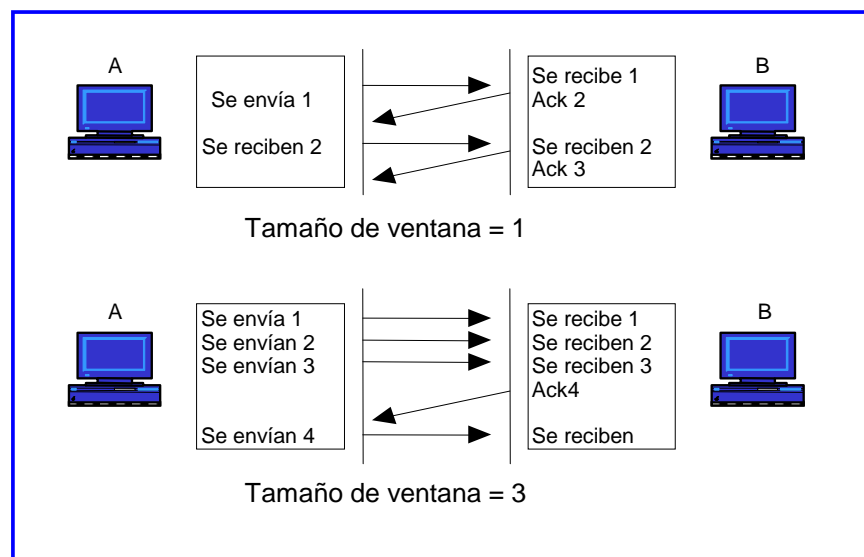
A

Se envía 1

Se reciben 2

Se recibe 1
Ack 2

Se reciben 2
Ack 3

B

Tamaño de ventana = 1

A

Se envía 1
Se envían 2
Se envían 3

Se envían 4

Se recibe 1
Se reciben 2
Se reciben 3
Ack4

Se reciben

B

Tamaño de ventana = 3